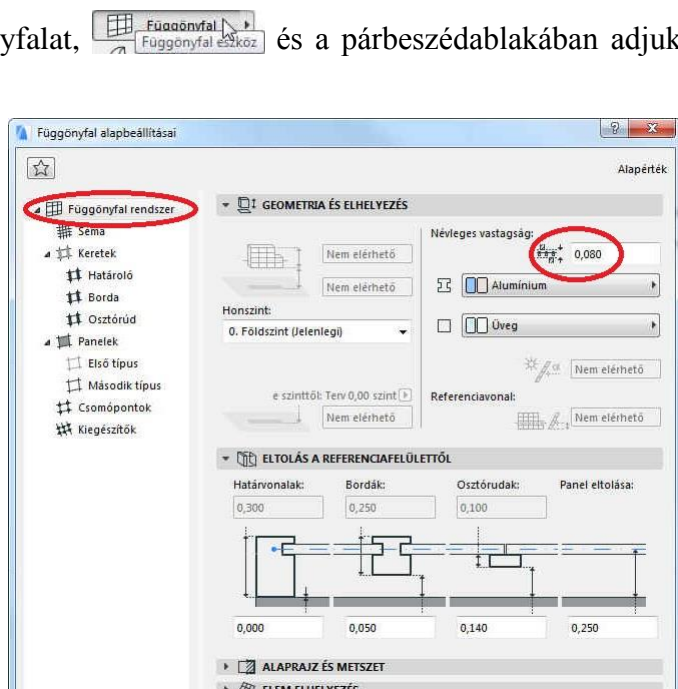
yfalat, Függönyfal Függönyfal eszköz és a párbeszédablakában adjuk

Függönyfal alapbeállításai

Alapérték

Függönyfal rendszer
Séma
Keretek
Határoló
Borda
Osztórúd
Panelek
Első típus
Második típus
Csomópontok
Kiegészítők

GEOMETRIA ÉS ELHELYEZÉS

Nem elérhető
Nem elérhető
Honszint:
0. Földszint (Jelenlegi)
e szinttől: Terv 0,00 szint
Nem elérhető

Névleges vastagság:
0,080
Alumínium
Üveg
Nem elérhető
Referenciavonal:
Nem elérhető

ELTOLÁS A REFERENCIAFELÜLETTŐL

| Határvonalak: | Bordák: | Osztórudak: | Panel eltolása: |
|---|---|---|---|
| 0,300 | 0,250 | 0,100 | |
| 0,000 | 0,050 | 0,140 | 0,250 |

ALAPRAJZ ÉS METSZET
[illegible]